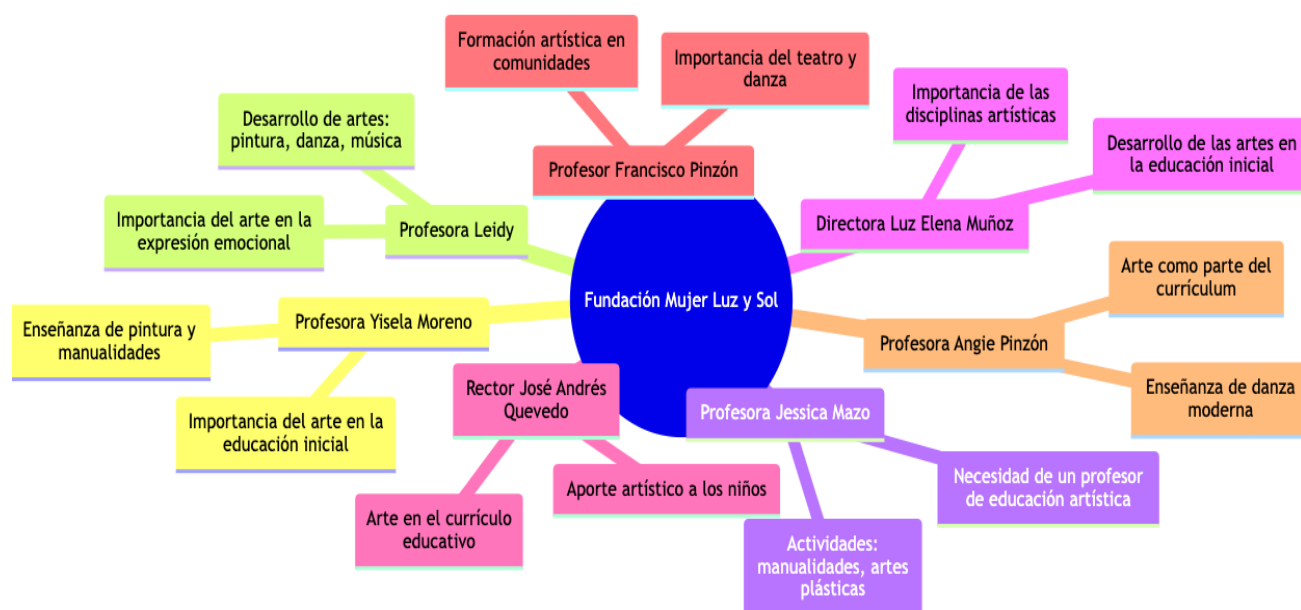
Fundación Mujer Luz y Sol

Profesor Francisco Pinzón

Formación artística en comunidades

Importancia del teatro y danza

Directora Luz Elena Muñoz

Importancia de las disciplinas artísticas

Desarrollo de las artes en la educación inicial

Profesora Angie Pinzón

Arte como parte del currículum

Enseñanza de danza moderna

Profesora Jessica Mazo

Necesidad de un profesor de educación artística

Actividades: manualidades, artes plásticas

Rector José Andrés Quevedo

Aporte artístico a los niños

Arte en el currículo educativo

Profesora Yisela Moreno

Enseñanza de pintura y manualidades

Importancia del arte en la educación inicial

Profesora Leidy

Desarrollo de artes: pintura, danza, música

Importancia del arte en la expresión emocional